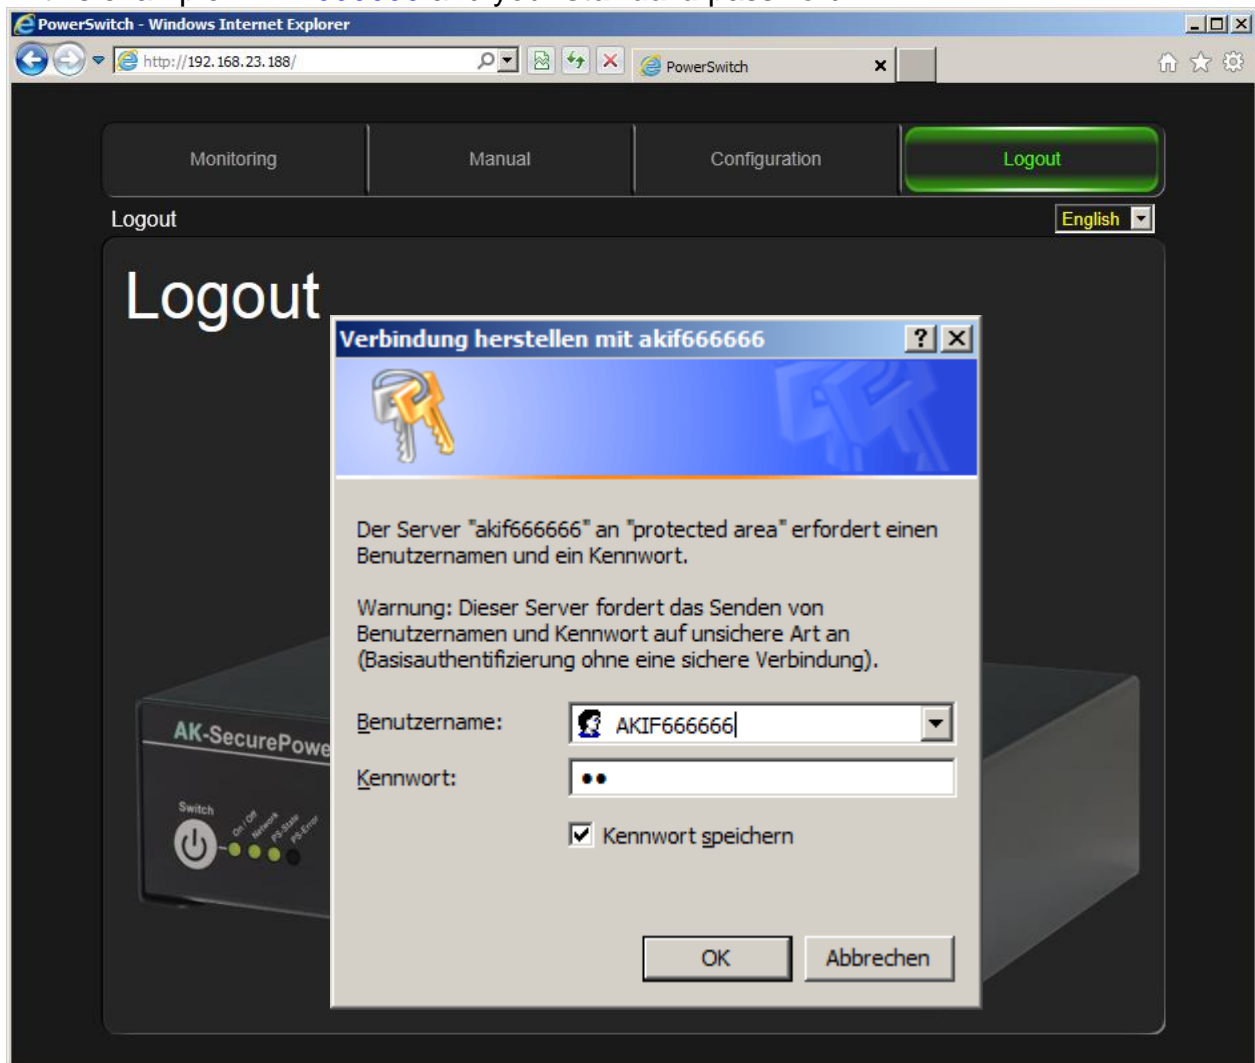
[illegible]

PowerSwitch - Windows Internet Explorer

http://192.168.23.188/

PowerSwitch

Monitoring

Manual

Configuration

Logout

Logout

English

Logout

Verbindung herstellen mit akif666666

Der Server "akif666666" an "protected area" erfordert einen Benutzernamen und ein Kennwort.

Warnung: Dieser Server fordert das Senden von Benutzernamen und Kennwort auf unsichere Art an (Basisauthentifizierung ohne eine sichere Verbindung).

Benutzername: AKIF666666

Kennwort: ••

Kennwort speichern

OK

Abbrechen

AK-SecurePowe

Switch

On / Off

Network

PS-State

PS-Error